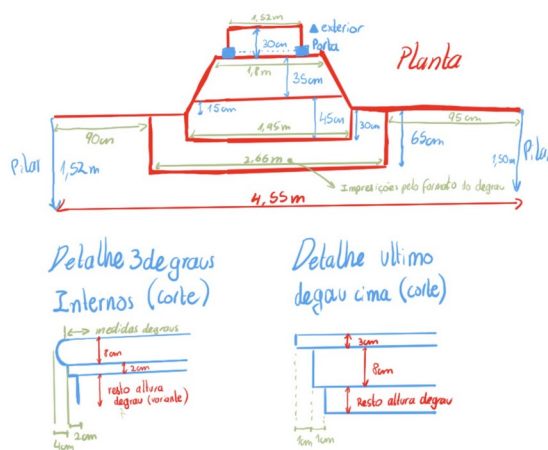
1,52m
▲ exterior
30cm
Porta
Planta
1,8m
35cm
15cm
45cm
1,45m
30cm
90cm
95cm
65cm
Pilar
1,52m
2,66m
1,50m
Pilar
Imprecições pelo formato do degrau
4,55m

Detalhe 3 degraus Internos (corte)
medidas degraus
8cm
2cm
Resto altura degrau (variável)
4cm
2cm

Detalhe ultimo degrau cima (corte)
3cm
8cm
Resto altura degrau
1cm
1cm